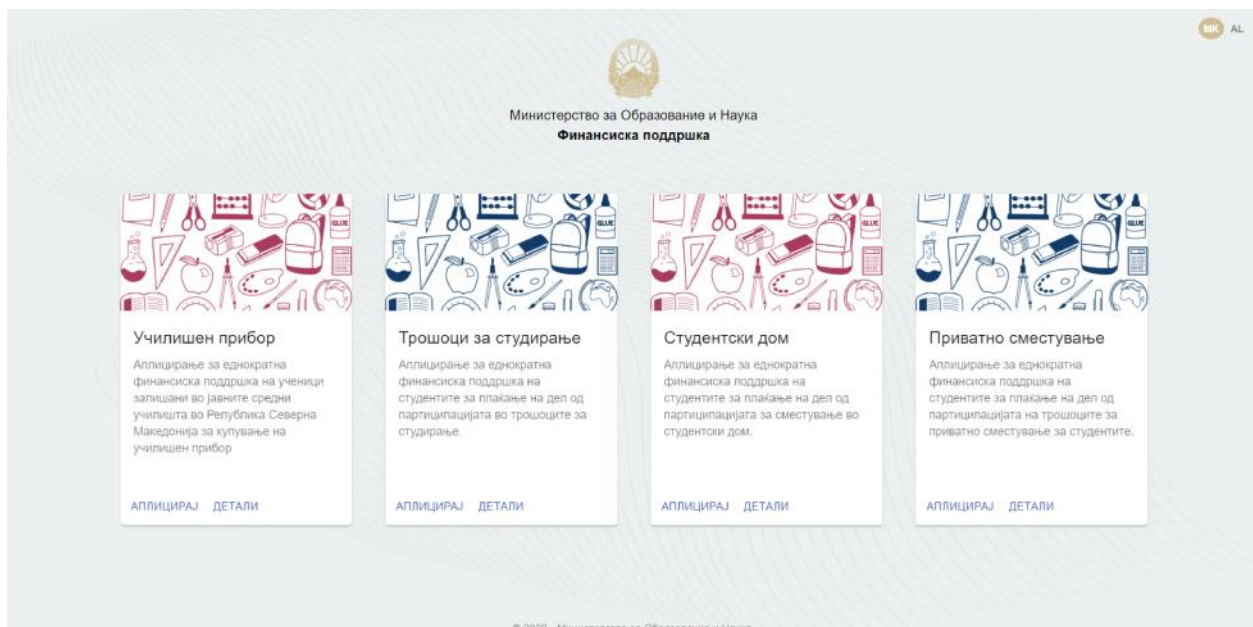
MK AL

Министерство за Образование и Наука
Финансиска поддршка

GLUE

Училишен прибор

Аплицирање за еднократна финансиска поддршка на ученици запишани во јавните средни училишта во Република Северна Македонија за купување на училишен прибор

АПЛИЦИРАЈ ДЕТАЛИ

GLUE

Трошоци за студирање

Аплицирање за еднократна финансиска поддршка на студентите за плаќање на дел од партиципацијата во трошоците за студирање.

АПЛИЦИРАЈ ДЕТАЛИ

GLUE

Студентски дом

Аплицирање за еднократна финансиска поддршка на студентите за плаќање на дел од партиципацијата за сместување во студентски дом.

АПЛИЦИРАЈ ДЕТАЛИ

GLUE

Приватно сместување

Аплицирање за еднократна финансиска поддршка на студентите за плаќање на дел од партиципацијата на трошоците за приватно сместување за студентите.

АПЛИЦИРАЈ ДЕТАЛИ

© 2020 - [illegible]